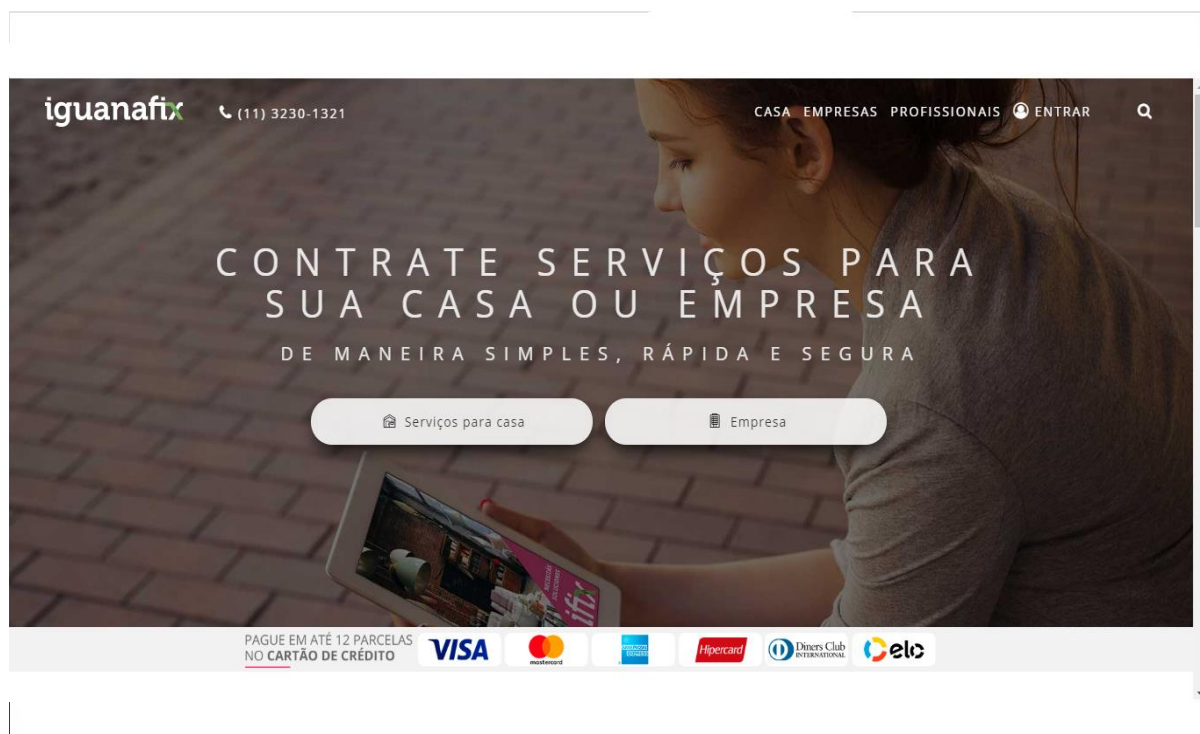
iguanafix (11) 3230-1321

CASA EMPRESAS PROFISSIONAIS ENTRAR

CONTRATE SERVIÇOS PARA SUA CASA OU EMPRESA

DE MANEIRA SIMPLES, RÁPIDA E SEGURA

Serviços para casa

Empresa

PAGUE EM ATÉ 12 PARCELAS NO CARTÃO DE CRÉDITO

VISA mastercard AMERICAN EXPRESS Hipercard Diners Club INTERNATIONAL elo